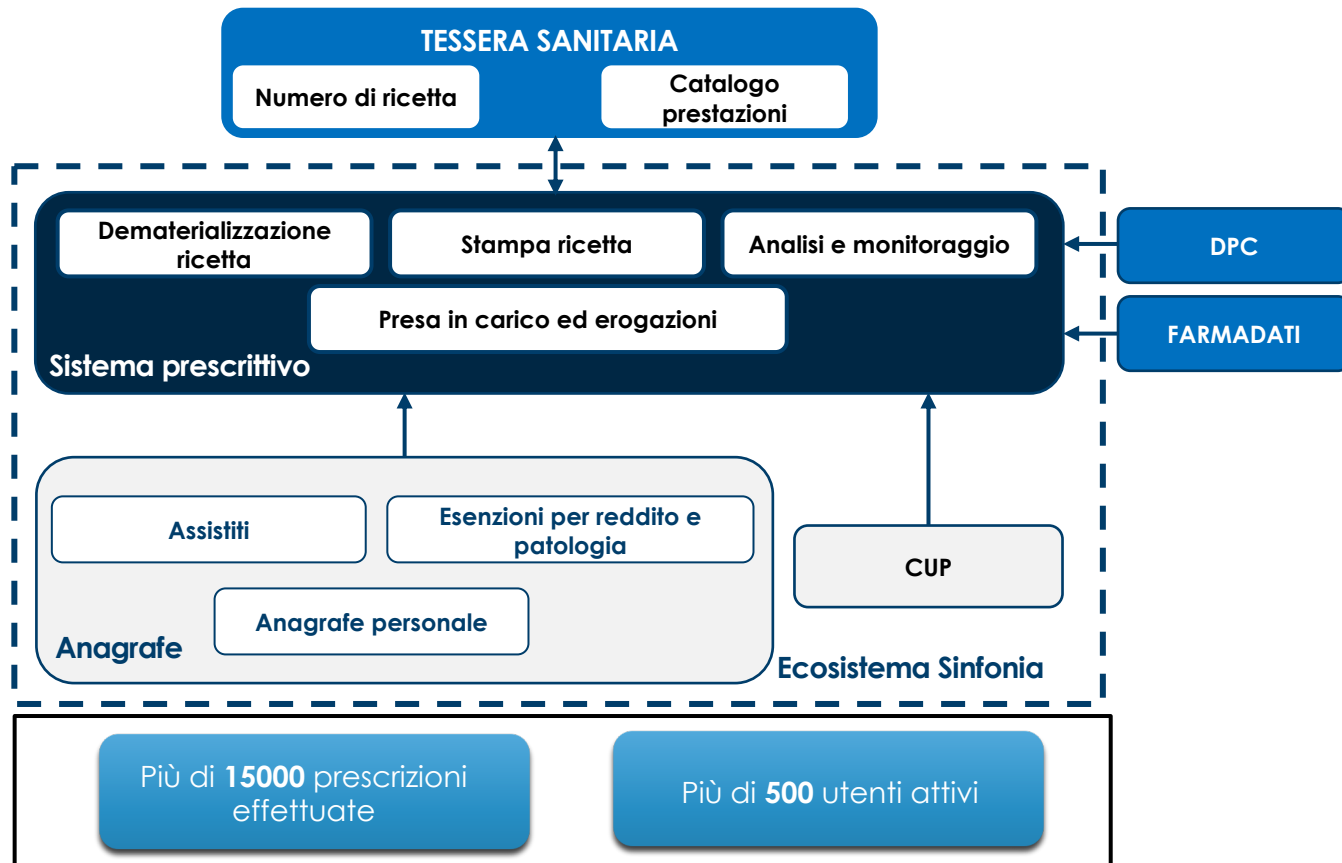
TESSERA SANITARIA

Numero di ricetta

Catalogo prestazioni

Dematerializzazione ricetta

Stampa ricetta

Analisi e monitoraggio

DPC

Presa in carico ed erogazioni

FARMADATI

Sistema prescrittivo

Assistiti

Esenzioni per reddito e patologia

CUP

Anagrafe personale

Anagrafe

Ecosistema Sinfonia

Più di **15000** prescrizioni effettuate

Più di **500** utenti attivi